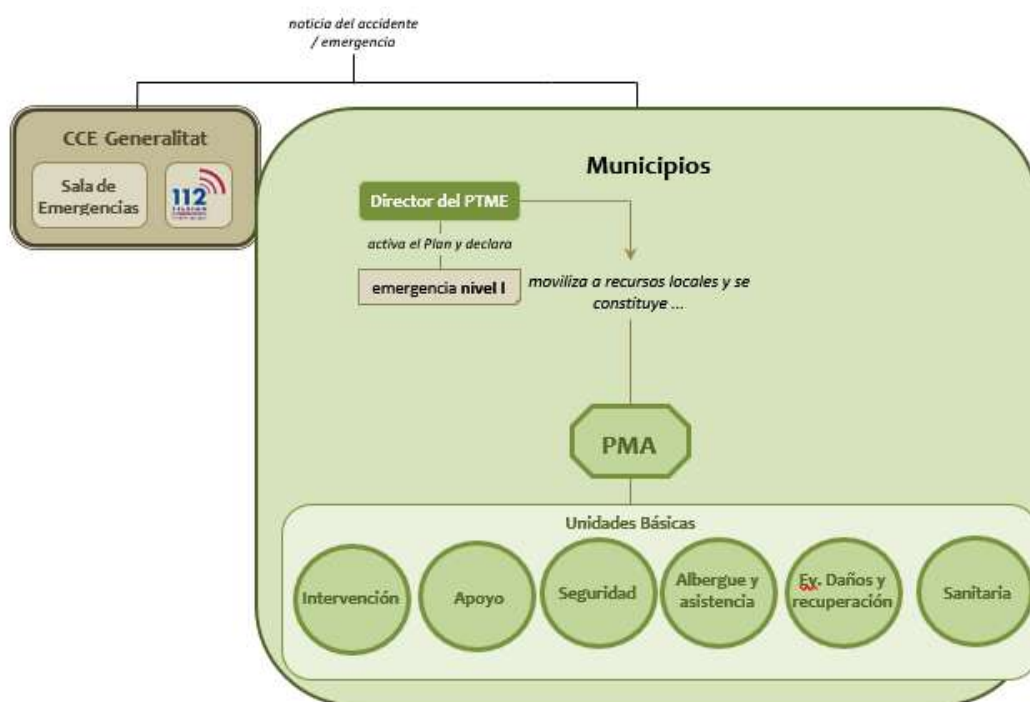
noticia del accidente / emergencia

CCE Generalitat

Sala de Emergencias

112

Municipios

Director del PTME

activa el Plan y declara

emergencia nivel I

moviliza a recursos locales y se constituye ...

PMA

Unidades Básicas

Intervención

Apoyo

Seguridad

Albergue y asistencia

Ev. Daños y recuperación

Sanitaria